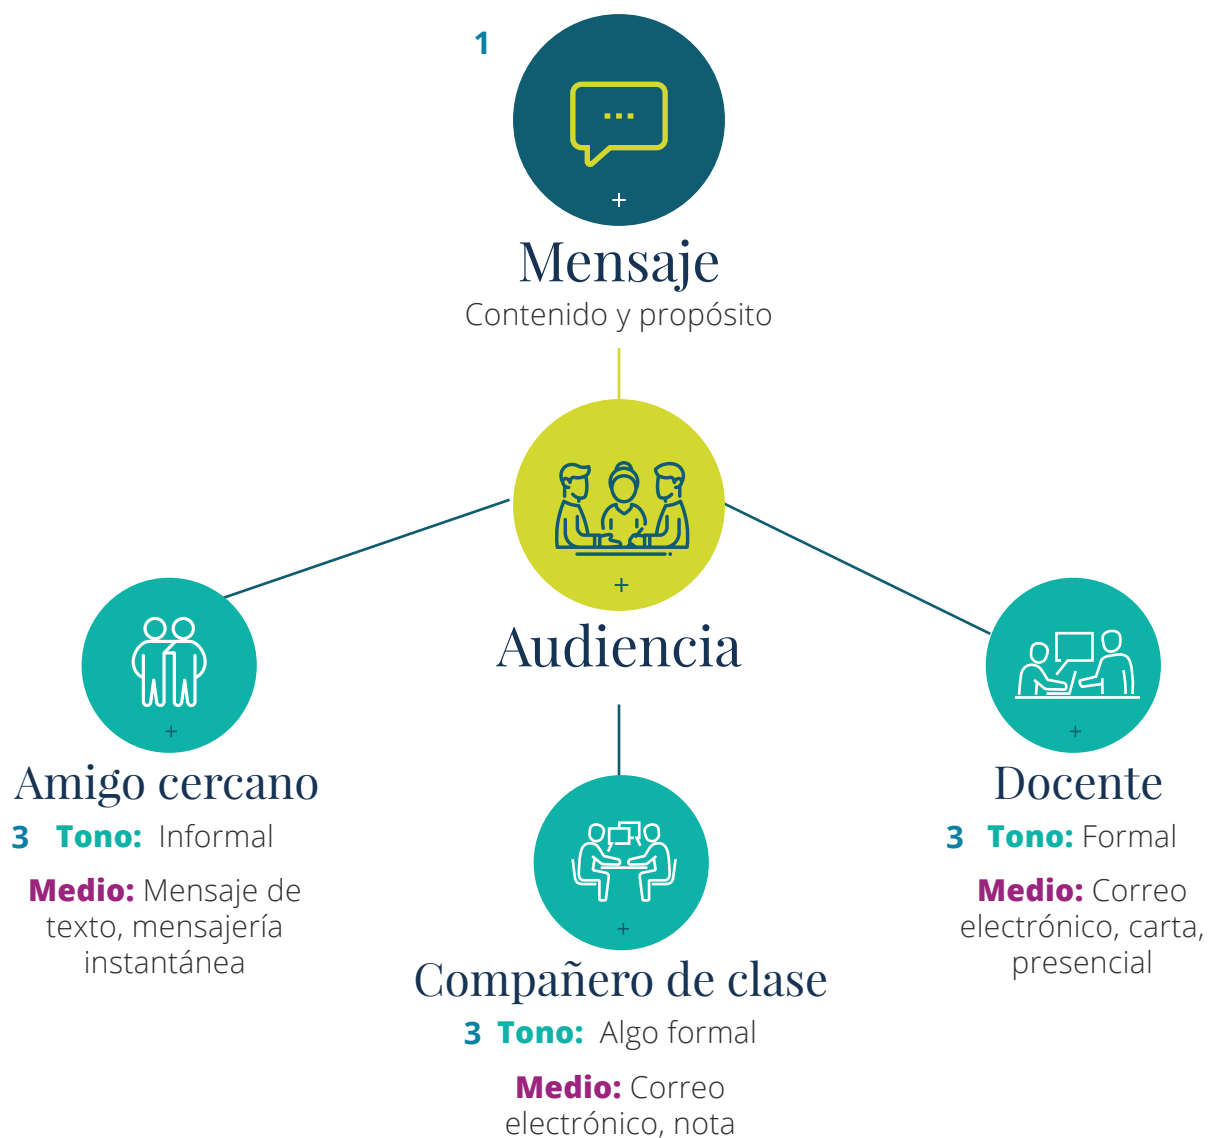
1

+

Mensaje

Contenido y propósito

+

Audiencia

+

Amigo cercano

3 **Tono:** Informal

**Medio:** Mensaje de texto, mensajería instantánea

+

Compañero de clase

3 **Tono:** Algo formal

**Medio:** Correo electrónico, nota

+

Docente

3 **Tono:** Formal

**Medio:** Correo electrónico, carta, presencial